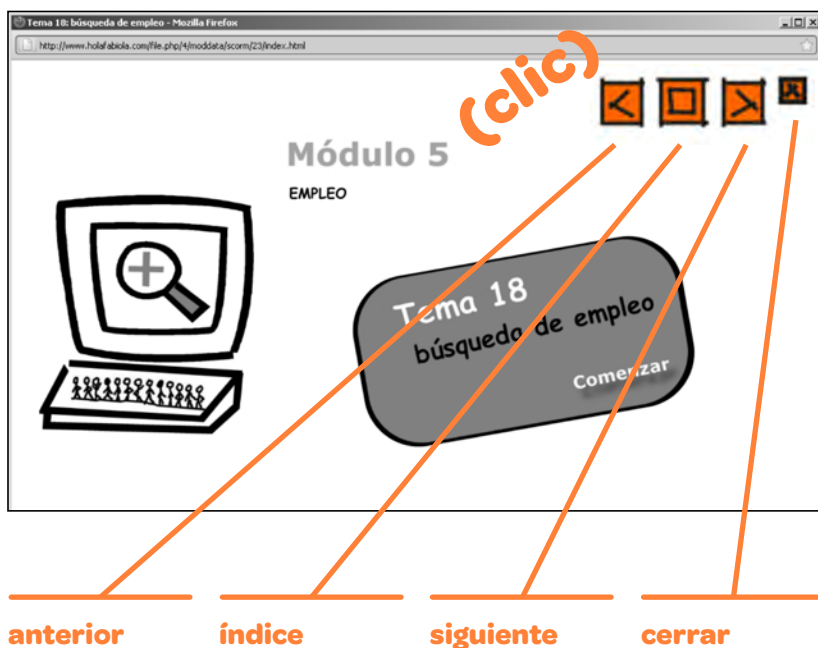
Tema 18: búsqueda de empleo - Mozilla Firefox

http://www.holafabiola.com/file.php/4/moddata/scorm/23/index.html

(clic)

Módulo 5

EMPLEO

Tema 18
búsqueda de empleo

Comenzar

anterior
índice
siguiente
cerrar